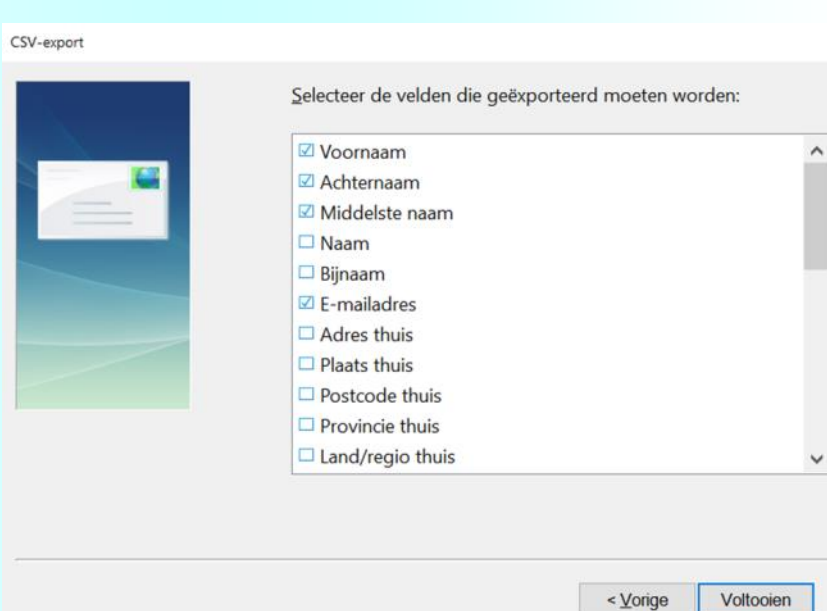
CSV-export

Selecteer de velden die geëxporteerd moeten worden:

☑ Voornaam
☑ Achternaam
☑ Middelste naam
☐ Naam
☐ Bijnaam
☑ E-mailadres
☐ Adres thuis
☐ Plaats thuis
☐ Postcode thuis
☐ Provincie thuis
☐ Land/regio thuis

< Vorige
Voltooien